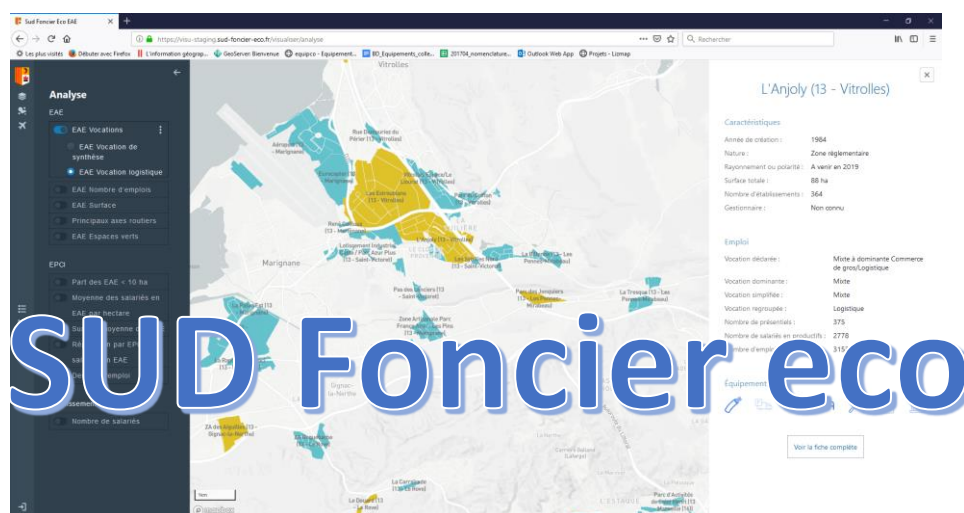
Sud Foncier Eco EAE
https://visu-staging.sud-foncier-eco.fr/visualiser/analyse
Rechercher
Les plus visités Débuter avec Firefox L'information géograp... GeoServer: Bienvenue equipco - Equipement... BD_Equipements_colle... 201704_nomenclature... Outlook Web App Projets - Lizmap

Analyse
EAE
EAE Vocations
EAE Vocation de synthèse
EAE Vocation logistique
EAE Nombre d'emplois
EAE Surface
Principaux axes routiers
EAE Espaces verts
EPCI
Part des EAE < 10 ha
Moyenne des salariés en EAE par hectare
Surf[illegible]oyenne d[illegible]
Ré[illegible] par EP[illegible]
sal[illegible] en EAE
De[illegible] emploi
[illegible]ssement
Nombre de salariés

Vitrolles
Marignane
Signac-la-Nerthe
L'ESTAQUE

L'Anjoly (13 - Vitrolles)
Caractéristiques
Année de création : 1984
Nature : Zone réglementaire
Rayonnement ou polarité : A venir en 2019
Surface totale : 88 ha
Nombre d'établissements : 364
Gestionnaire : Non connu
Emploi
Vocation déclarée : Mixte à dominante Commerce de gros/Logistique
Vocation dominante : Mixte
Vocation simplifiée : Mixte
Vocation regroupée : Logistique
Nombre de présentiels : 375
Nombre de salariés en productifs : 2778
Nombre d'empl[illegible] : 315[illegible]
Équipement
Voir la fiche complète

SUD Foncier eco